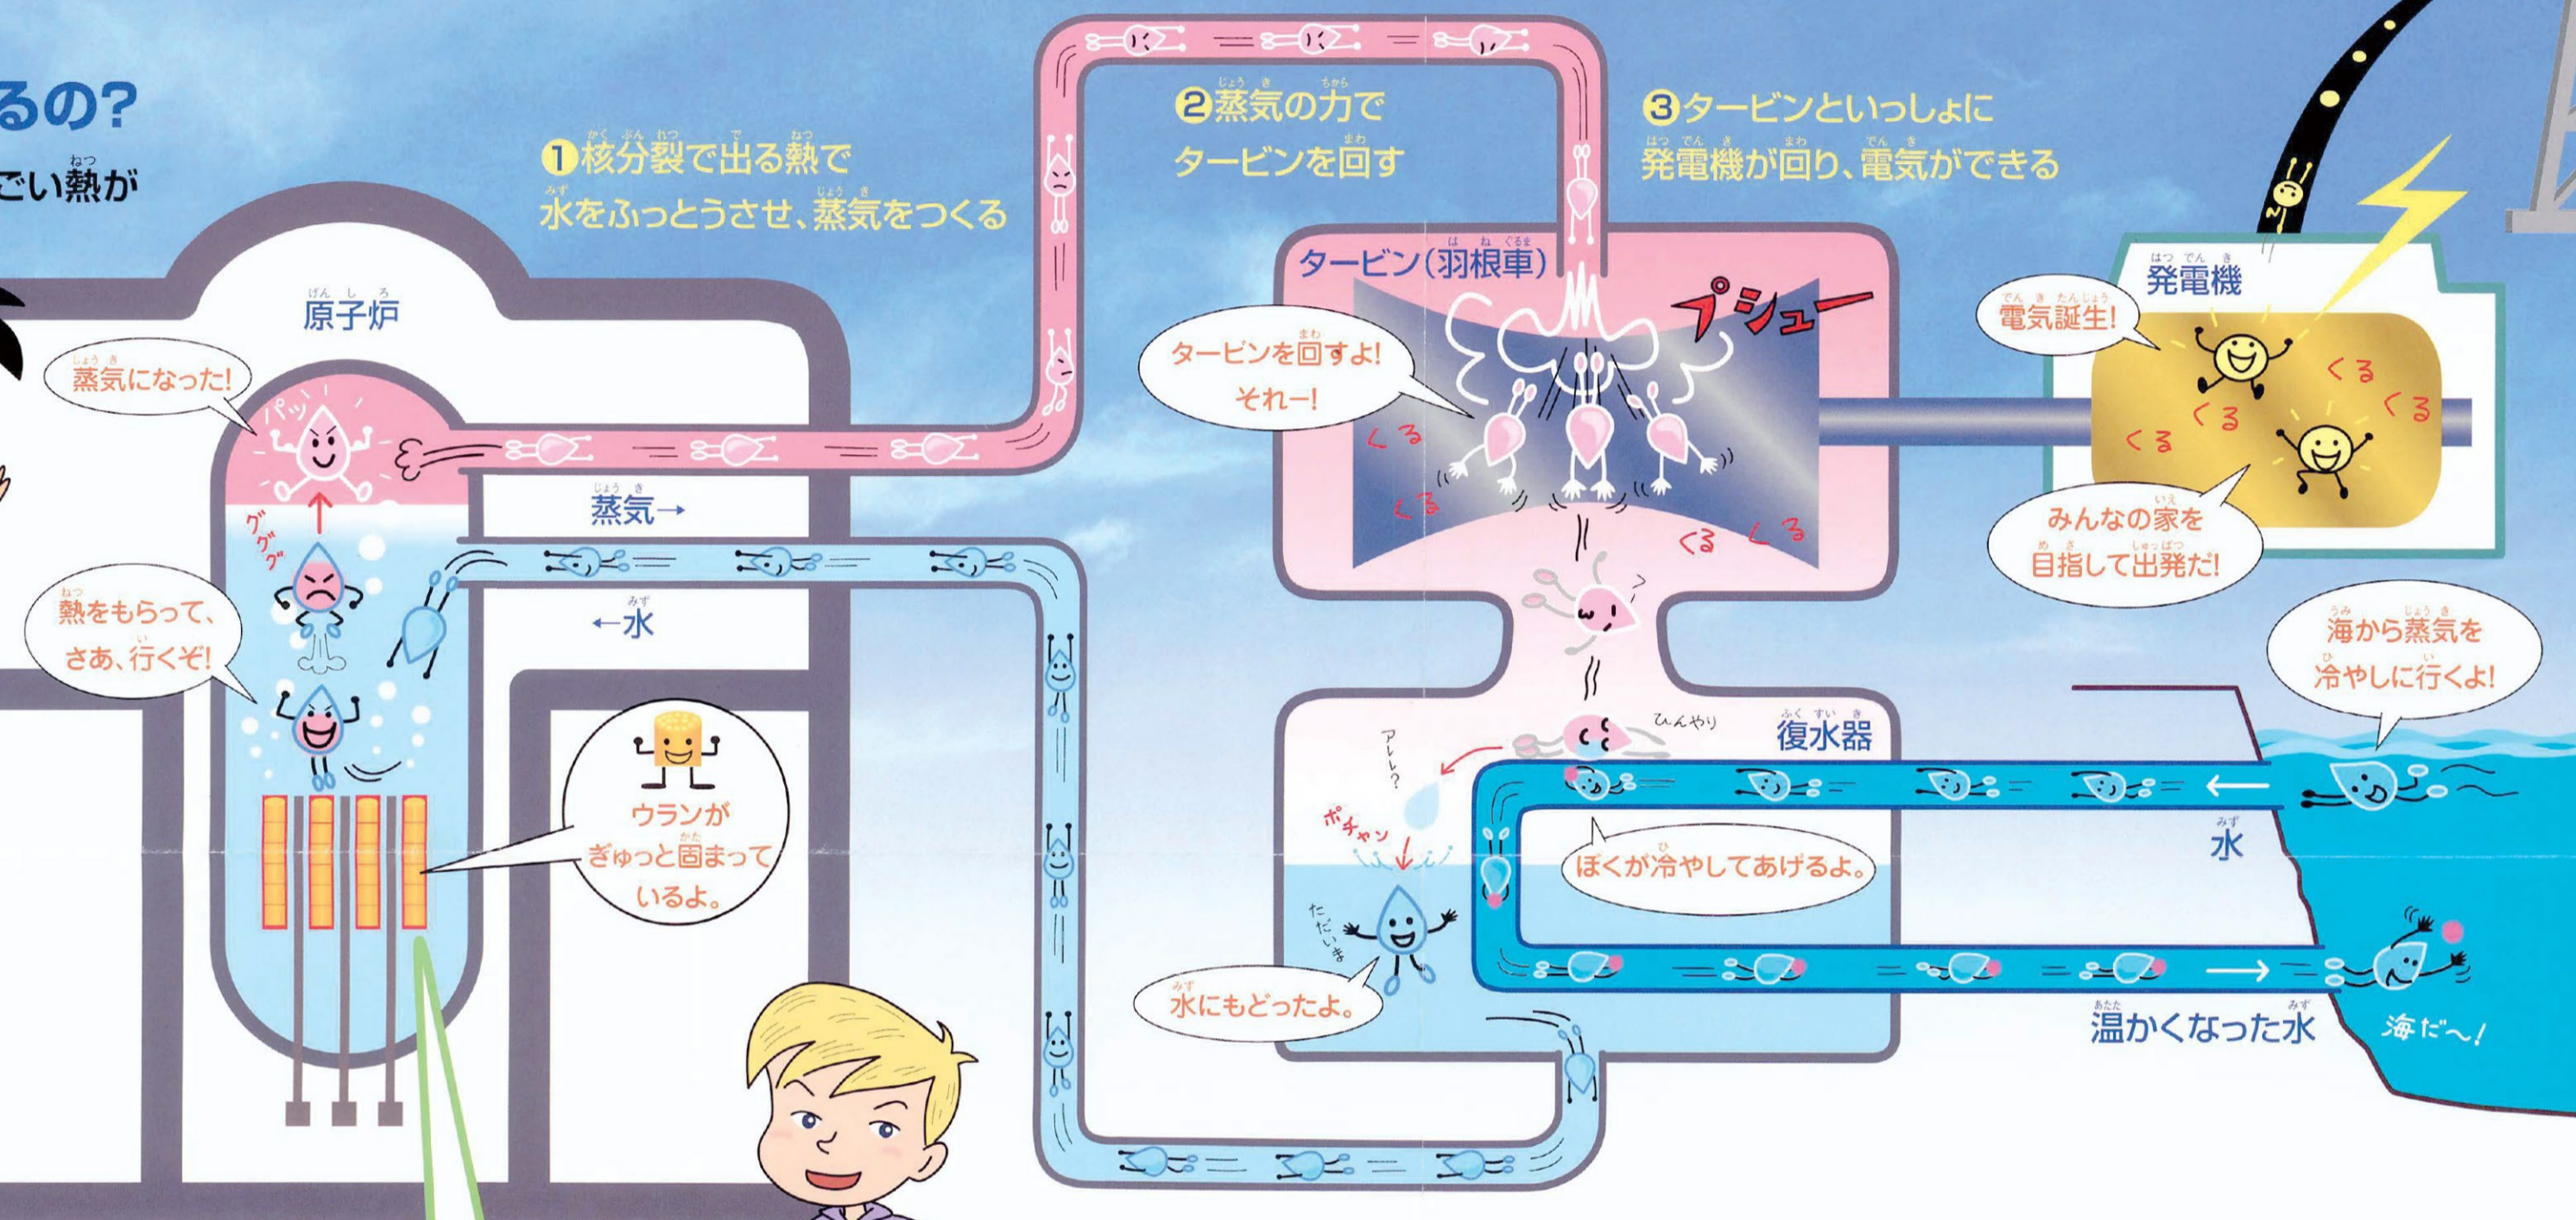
るの?
ごい熱が

❶核分裂で出る熱で
水をふっとうさせ、蒸気をつくる

❷蒸気の力で
タービンを回す

❸タービンといっしょに
発電機が回り、電気ができる

原子炉

蒸気になった!

パッ

グツグツ

熱をもらって、
さあ、行くぞ!

蒸気→

←水

ウランが
ぎゅっと固まって
いるよ。

タービン(羽根車)

タービンを回すよ!
それー!

プシュー

くる くる くる くる

発電機

電気誕生!

くる くる くる くる

みんなの家を
目指して出発だ!

海から蒸気を
冷やしに行くよ!

ひんやり

復水器

アレレ?

ポチャン

ただいま

水にもどったよ。

ぼくが冷やしてあげるよ。

水

温かくなった水

海だ〜!